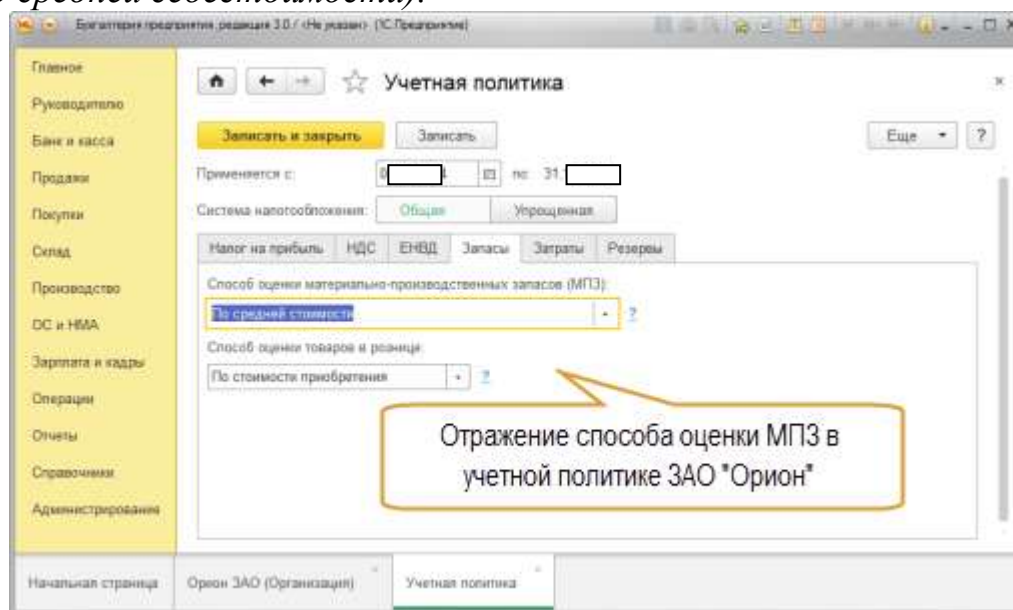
Бухгалтерия предприятия, редакция 3.0 / <Не указан> (1С:Предприятие)

Главное
Руководителю
Банк и касса
Продажи
Покупки
Склад
Производство
ОС и НМА
Зарплата и кадры
Операции
Отчеты
Справочники
Администрирование

Учетная политика

Записать и закрыть
Записать
Еще
?

Применяется с: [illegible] по: 31.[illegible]

Система налогообложения: Общая Упрощенная

Налог на прибыль | НДС | ЕНВД | Запасы | Затраты | Резервы

Способ оценки материально-производственных запасов (МПЗ):
По средней стоимости
?

Способ оценки товаров в рознице:
По стоимости приобретения
?

Отражение способа оценки МПЗ в учетной политике ЗАО "Орион"

Начальная страница | Орион ЗАО (Организация) | Учетная политика